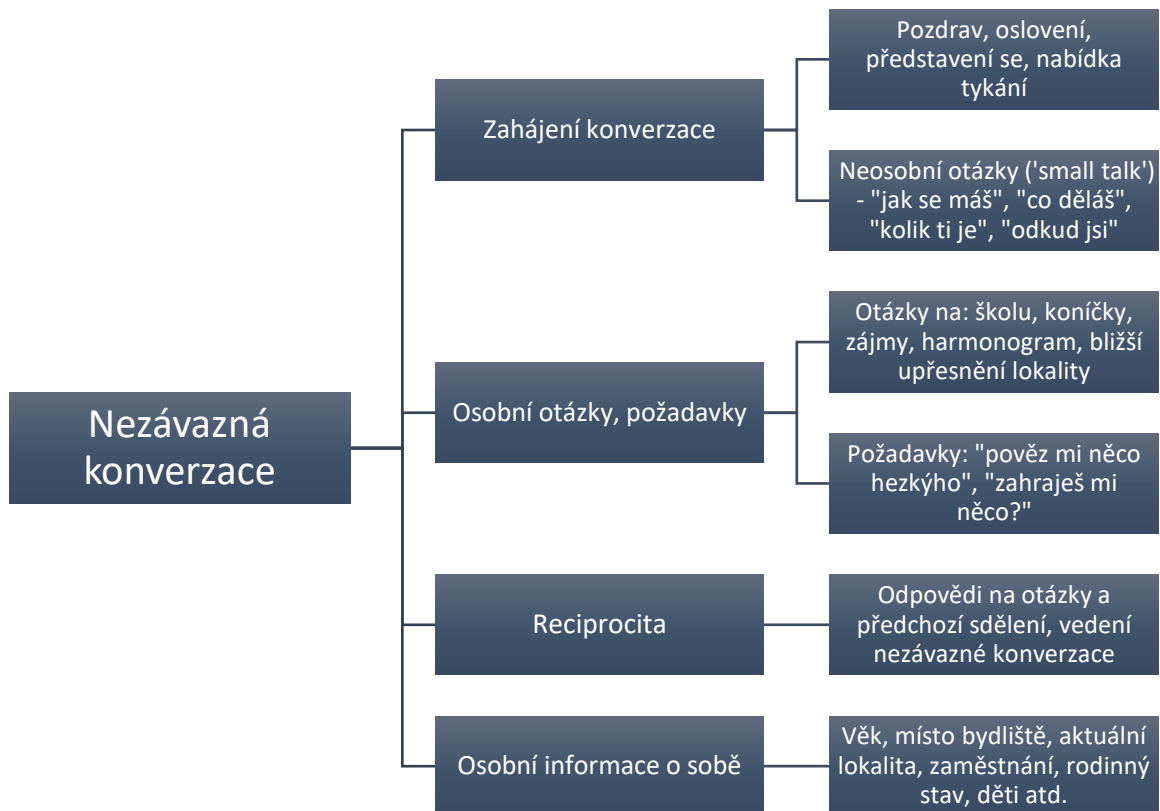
Nezávazná konverzace

Zahájení konverzace

Pozdrav, oslovení, představení se, nabídka tykání

Neosobní otázky ('small talk') - "jak se máš", "co děláš", "kolik ti je", "odkud jsi"

Osobní otázky, požadavky

Otázky na: školu, koníčky, zájmy, harmonogram, bližší upřesnění lokality

Požadavky: "pověz mi něco hezkýho", "zahraješ mi něco?"

Reciprocita

Odpovědi na otázky a předchozí sdělení, vedení nezávazné konverzace

Osobní informace o sobě

Věk, místo bydliště, aktuální lokalita, zaměstnání, rodinný stav, děti atd.